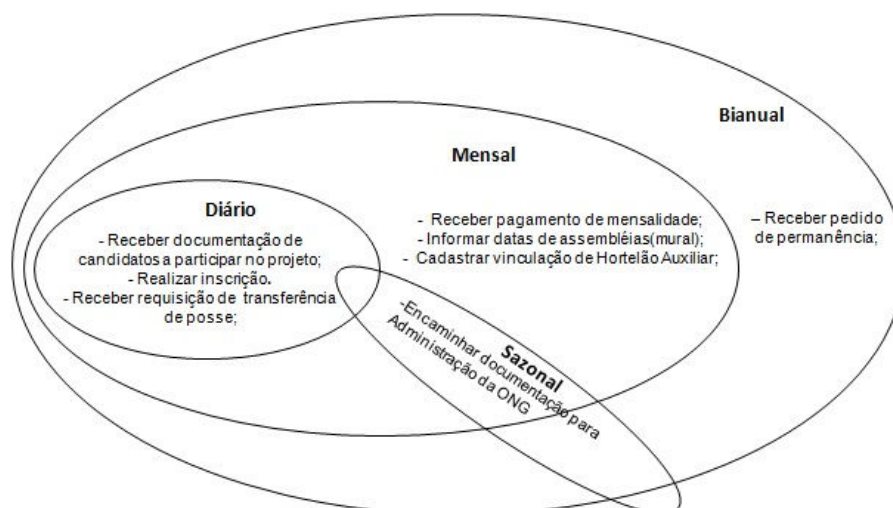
Bianual

Mensal

Diário

- Receber documentação de candidatos a participar no projeto;
- Realizar inscrição.
- Receber requisição de transferência de posse;

- Receber pagamento de mensalidade;
- Informar datas de assembléias(mural);
- Cadastrar vinculação de Hortelão Auxiliar;

– Receber pedido de permanência;

Sazonal

-Encaminhar documentação para Administração da ONG